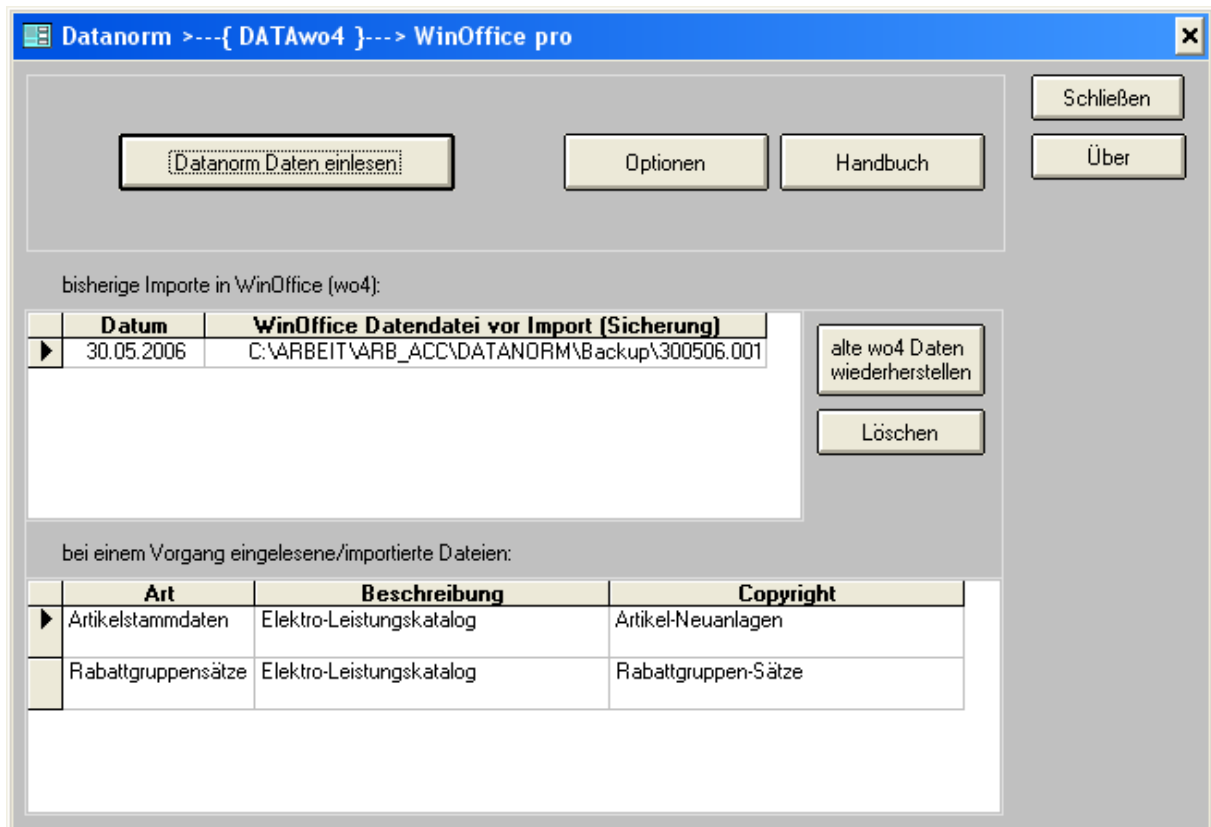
Datanorm >---{ DATAwo4 }---> WinOffice pro

×

Schließen

Über

Datanorm Daten einlesen

Optionen

Handbuch

bisherige Importe in WinOffice (wo4):

| Datum | WinOffice Datendatei vor Import (Sicherung) |
|---|---|
| 30.05.2006 | C:\ARBEIT\ARB_ACC\DATANORM\Backup\300506.001 |

alte wo4 Daten wiederherstellen

Löschen

bei einem Vorgang eingelesene/importierte Dateien:

| Art | Beschreibung | Copyright |
|---|---|---|
| Artikelstammdaten | Elektro-Leistungskatalog | Artikel-Neuanlagen |
| Rabattgruppensätze | Elektro-Leistungskatalog | Rabattgruppen-Sätze |